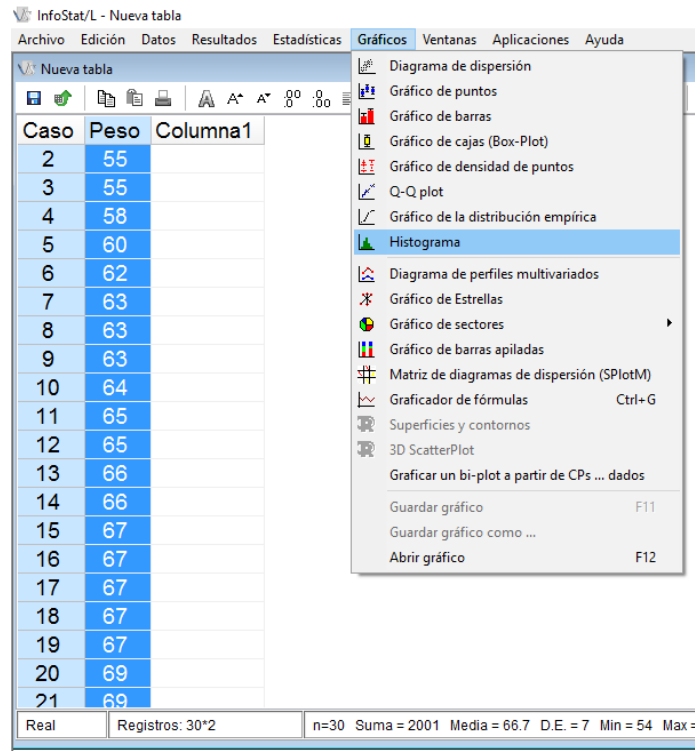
InfoStat/L - Nueva tabla

Archivo Edición Datos Resultados Estadísticas Gráficos Ventanas Aplicaciones Ayuda

Nueva tabla

| Caso | Peso | Columna1 |
|---|---|---|
| 2 | 55 | |
| 3 | 55 | |
| 4 | 58 | |
| 5 | 60 | |
| 6 | 62 | |
| 7 | 63 | |
| 8 | 63 | |
| 9 | 63 | |
| 10 | 64 | |
| 11 | 65 | |
| 12 | 65 | |
| 13 | 66 | |
| 14 | 66 | |
| 15 | 67 | |
| 16 | 67 | |
| 17 | 67 | |
| 18 | 67 | |
| 19 | 67 | |
| 20 | 69 | |
| 21 | 69 | |

Diagrama de dispersión
Gráfico de puntos
Gráfico de barras
Gráfico de cajas (Box-Plot)
Gráfico de densidad de puntos
Q-Q plot
Gráfico de la distribución empírica
Histograma
Diagrama de perfiles multivariados
Gráfico de Estrellas
Gráfico de sectores
Gráfico de barras apiladas
Matriz de diagramas de dispersión (SPlotM)
Graficador de fórmulas Ctrl+G
Superficies y contornos
3D ScatterPlot
Graficar un bi-plot a partir de CPs ... dados
Guardar gráfico F11
Guardar gráfico como ...
Abrir gráfico F12

Real | Registros: 30*2 | n=30 Suma = 2001 Media = 66.7 D.E. = 7 Min = 54 Max =